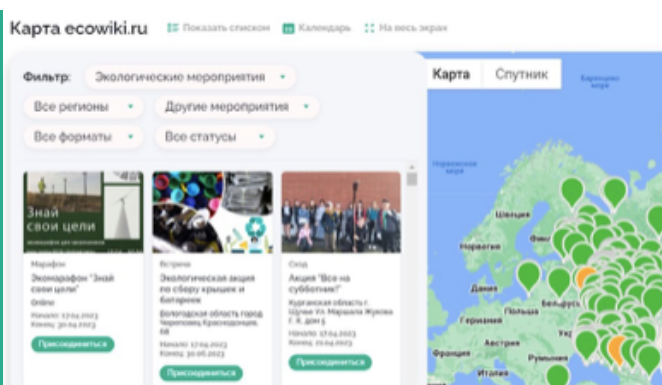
Карта ecowiki.ru

Показать списком

Календарь

На весь экран

Фильтр: Экологические мероприятия

Все регионы

Другие мероприятия

Все форматы

Все статусы

Карта

Спутник

Баренцево море

Норвежское море

Швеция

Финляндия

Дания

Беларусь

Германия

Польша

Укр

Австрия

Румыния

Италия

Знай свои цели

Марафон

Экомарафон "Знай свои цели"

Online

Начало: 17.04.2023
Конец: 30.04.2023

Присоединиться

Встреча

Экологическая акция по сбору крышек и батареек

Вологодская область город Череповец Краснодонцев, 68

Начало: 17.04.2023
Конец: 30.06.2023

Присоединиться

Сход

Акция "Все на субботник!"

Курганская область г. Щучье Ул. Маршала Жукова Г. 6 дом 5

Начало: 17.04.2023
Конец: 21.04.2023

Присоединиться